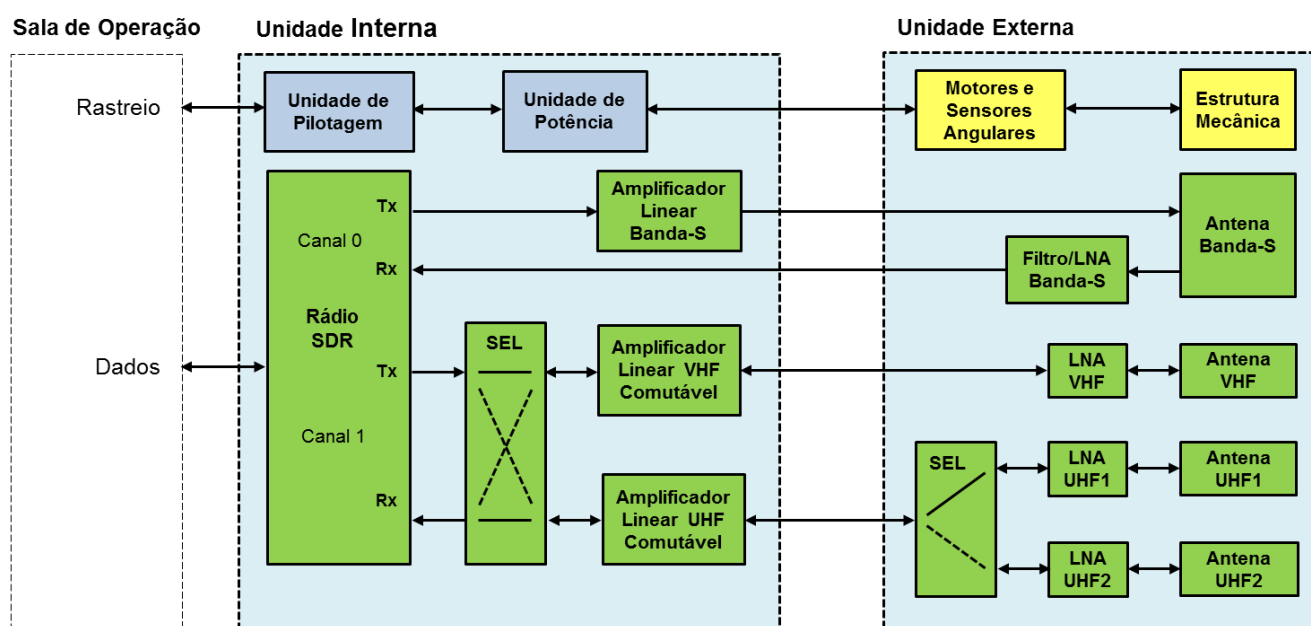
Sala de Operação

Rastreio

Dados

Unidade Interna

Unidade de Pilotagem

Unidade de Potência

Canal 0

Tx

Rx

Rádio SDR

Tx

Canal 1

Rx

Amplificador Linear Banda-S

SEL

Amplificador Linear VHF Comutável

Amplificador Linear UHF Comutável

Unidade Externa

Motores e Sensores Angulares

Estrutura Mecânica

Antena Banda-S

Filtro/LNA Banda-S

LNA VHF

Antena VHF

SEL

LNA UHF1

Antena UHF1

LNA UHF2

Antena UHF2